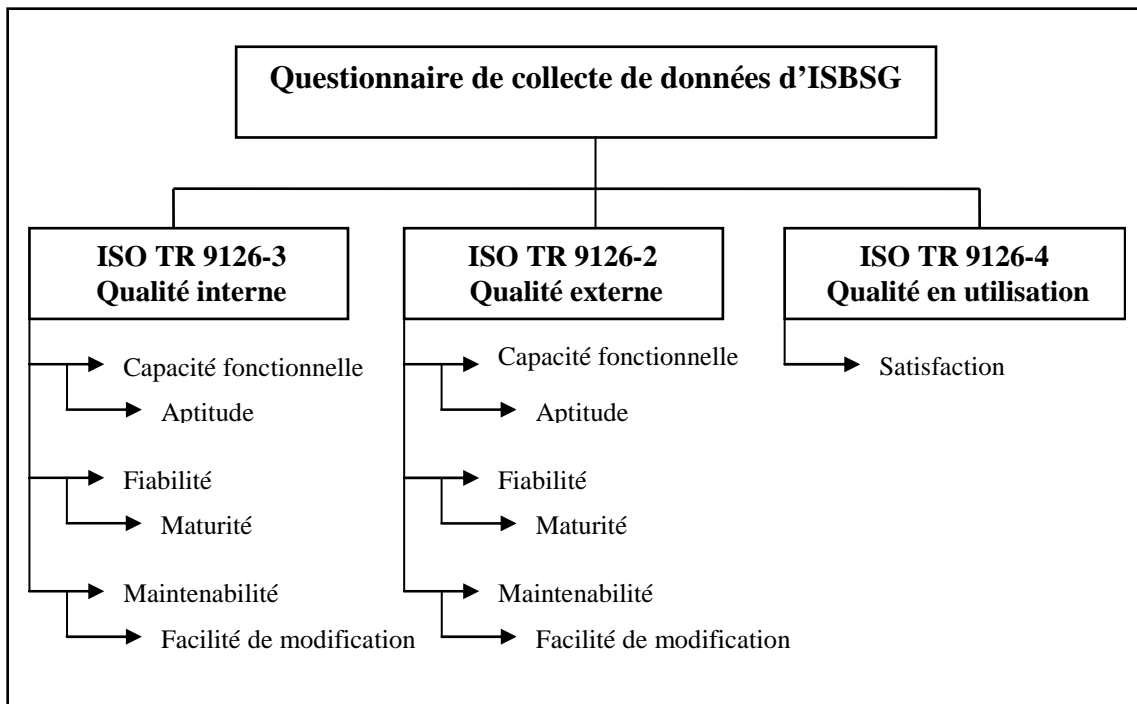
Questionnaire de collecte de données d'ISBSG

ISO TR 9126-3
Qualité interne

Capacité fonctionnelle
Aptitude
Fiabilité
Maturité
Maintenabilité
Facilité de modification

ISO TR 9126-2
Qualité externe

Capacité fonctionnelle
Aptitude
Fiabilité
Maturité
Maintenabilité
Facilité de modification

ISO TR 9126-4
Qualité en utilisation

Satisfaction